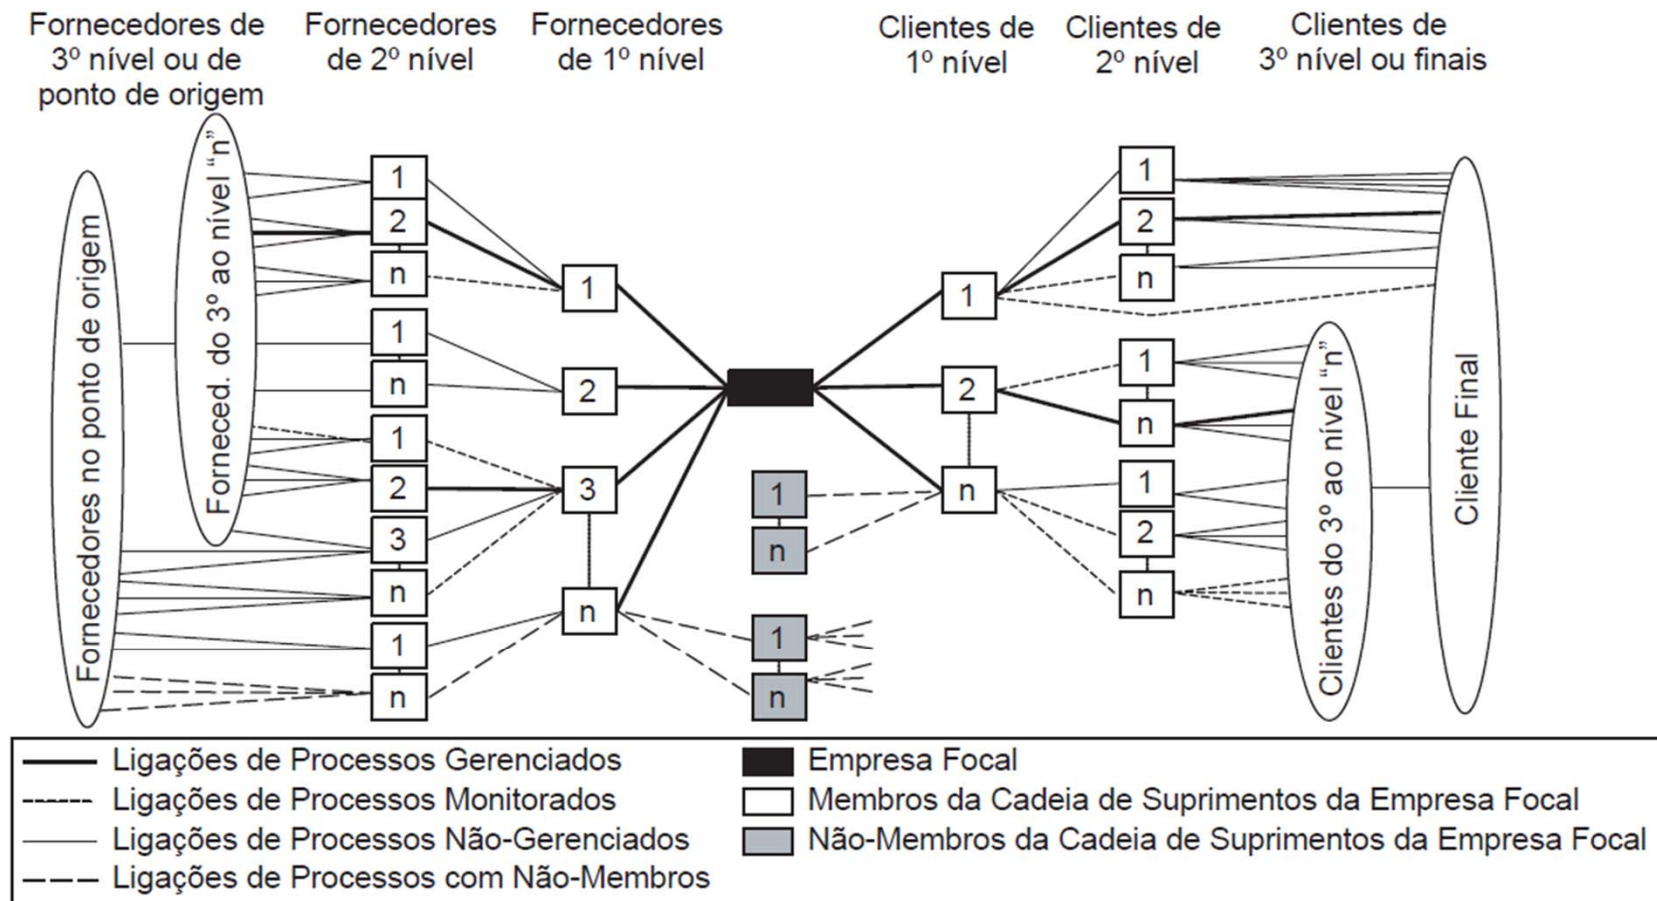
Fornecedores de 3º nível ou de ponto de origem

Fornecedores de 2º nível

Fornecedores de 1º nível

Clientes de 1º nível

Clientes de 2º nível

Clientes de 3º nível ou finais

Fornecedores no ponto de origem

Forneced. do 3º ao nível "n"

1
2
n
1
n
1
2
3
n
1
n

1
2
3
n

1
n
1
n

1
2
n

1
2
n
1
n
1
2
n

Clientes do 3º ao nível "n"

Cliente Final

Ligações de Processos Gerenciados
Ligações de Processos Monitorados
Ligações de Processos Não-Gerenciados
Ligações de Processos com Não-Membros

Empresa Focal
Membros da Cadeia de Suprimentos da Empresa Focal
Não-Membros da Cadeia de Suprimentos da Empresa Focal